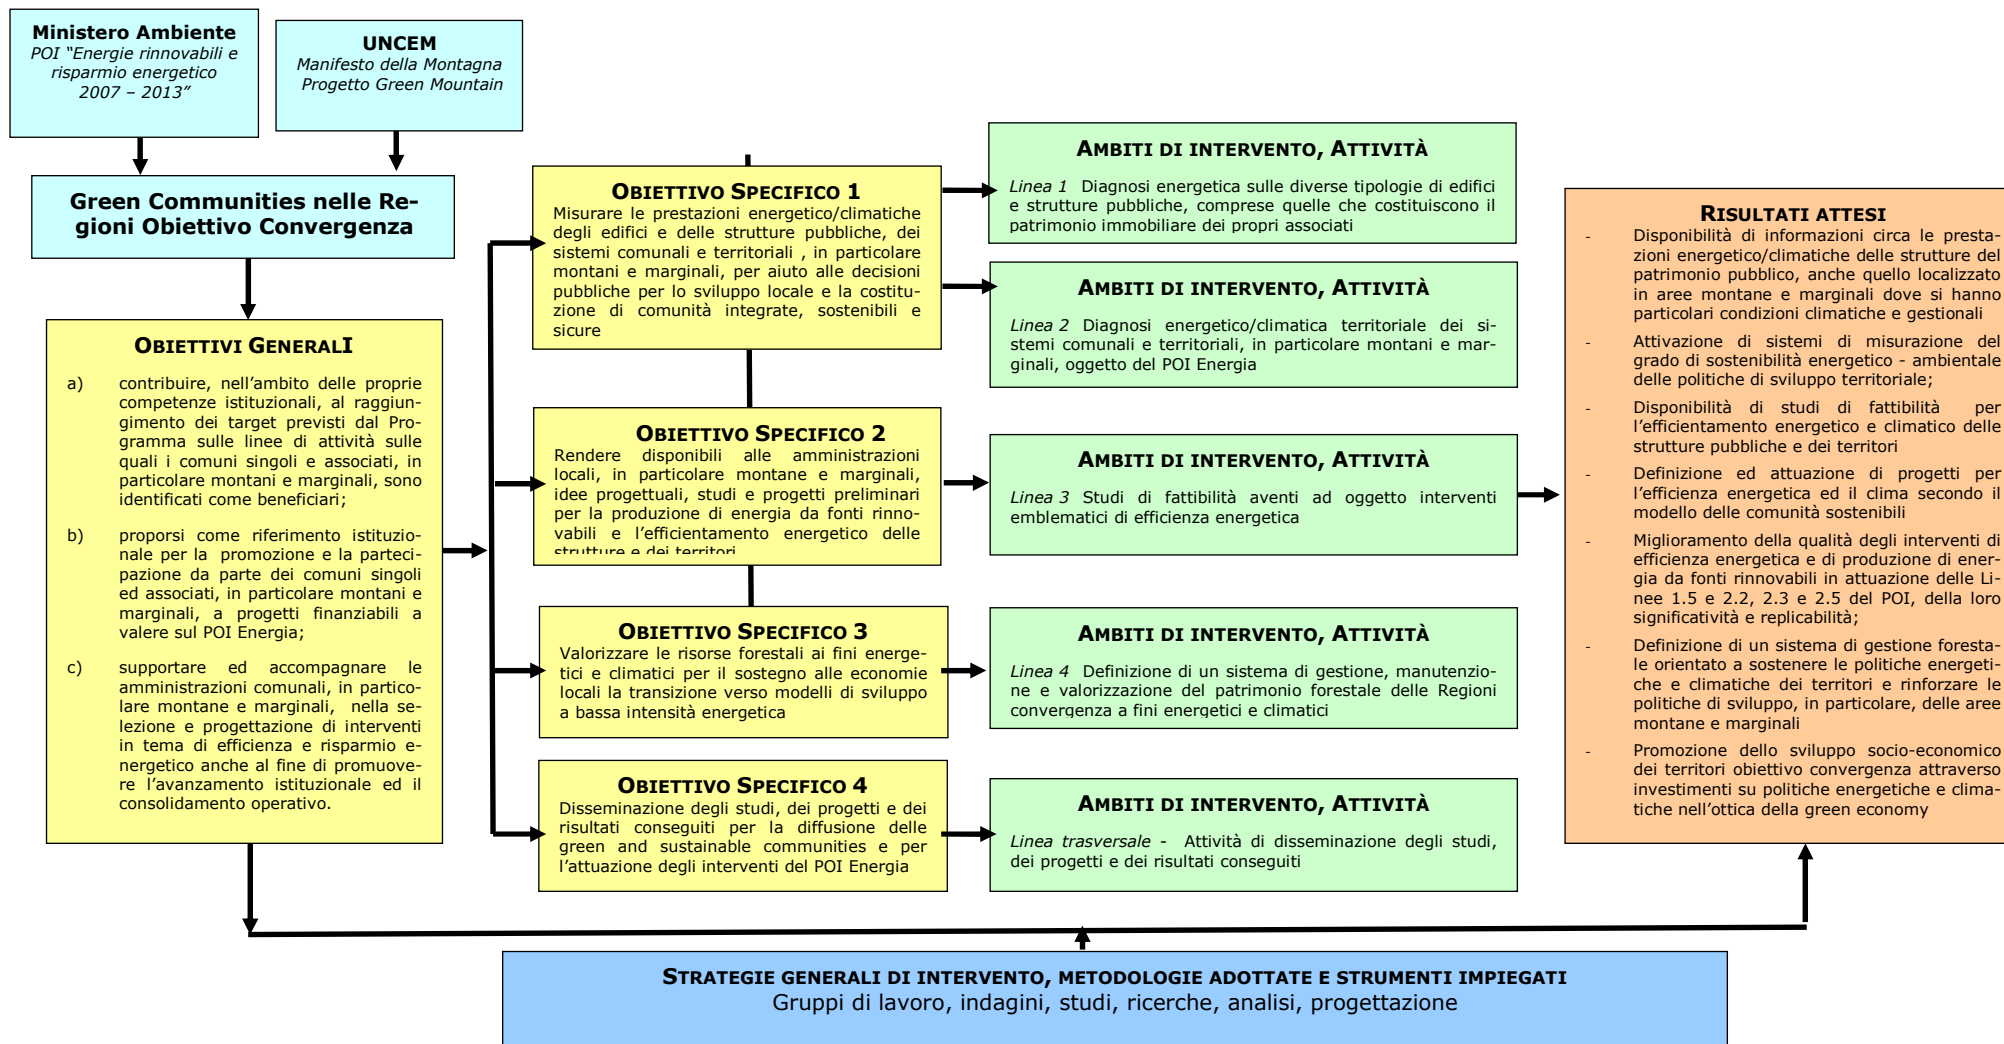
**Ministero Ambiente**
POI "Energie rinnovabili e risparmio energetico 2007 – 2013"

**UNCEM**
Manifesto della Montagna
Progetto Green Mountain

**Green Communities nelle Regioni Obiettivo Convergenza**

**OBIETTIVI GENERALI**

a) contribuire, nell'ambito delle proprie competenze istituzionali, al raggiungimento dei target previsti dal Programma sulle linee di attività sulle quali i comuni singoli e associati, in particolare montani e marginali, sono identificati come beneficiari;

b) proporsi come riferimento istituzionale per la promozione e la partecipazione da parte dei comuni singoli ed associati, in particolare montani e marginali, a progetti finanziabili a valere sul POI Energia;

c) supportare ed accompagnare le amministrazioni comunali, in particolare montane e marginali, nella selezione e progettazione di interventi in tema di efficienza e risparmio energetico anche al fine di promuovere l'avanzamento istituzionale ed il consolidamento operativo.

**OBIETTIVO SPECIFICO 1**
Misurare le prestazioni energetico/climatiche degli edifici e delle strutture pubbliche, dei sistemi comunali e territoriali , in particolare montani e marginali, per aiuto alle decisioni pubbliche per lo sviluppo locale e la costituzione di comunità integrate, sostenibili e sicure

**OBIETTIVO SPECIFICO 2**
Rendere disponibili alle amministrazioni locali, in particolare montane e marginali, idee progettuali, studi e progetti preliminari per la produzione di energia da fonti rinnovabili e l'efficientamento energetico delle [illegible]

**OBIETTIVO SPECIFICO 3**
Valorizzare le risorse forestali ai fini energetici e climatici per il sostegno alle economie locali la transizione verso modelli di sviluppo a bassa intensità energetica

**OBIETTIVO SPECIFICO 4**
Disseminazione degli studi, dei progetti e dei risultati conseguiti per la diffusione delle green and sustainable communities e per l'attuazione degli interventi del POI Energia

**AMBITI DI INTERVENTO, ATTIVITÀ**
*Linea 1* Diagnosi energetica sulle diverse tipologie di edifici e strutture pubbliche, comprese quelle che costituiscono il patrimonio immobiliare dei propri associati

**AMBITI DI INTERVENTO, ATTIVITÀ**
*Linea 2* Diagnosi energetico/climatica territoriale dei sistemi comunali e territoriali, in particolare montani e marginali, oggetto del POI Energia

**AMBITI DI INTERVENTO, ATTIVITÀ**
*Linea 3* Studi di fattibilità aventi ad oggetto interventi emblematici di efficienza energetica

**AMBITI DI INTERVENTO, ATTIVITÀ**
*Linea 4* Definizione di un sistema di gestione, manutenzione e valorizzazione del patrimonio forestale delle Regioni convergenza a fini energetici e climatici

**AMBITI DI INTERVENTO, ATTIVITÀ**
*Linea trasversale -* Attività di disseminazione degli studi, dei progetti e dei risultati conseguiti

**RISULTATI ATTESI**
- Disponibilità di informazioni circa le prestazioni energetico/climatiche delle strutture del patrimonio pubblico, anche quello localizzato in aree montane e marginali dove si hanno particolari condizioni climatiche e gestionali
- Attivazione di sistemi di misurazione del grado di sostenibilità energetico - ambientale delle politiche di sviluppo territoriale;
- Disponibilità di studi di fattibilità per l'efficientamento energetico e climatico delle strutture pubbliche e dei territori
- Definizione ed attuazione di progetti per l'efficienza energetica ed il clima secondo il modello delle comunità sostenibili
- Miglioramento della qualità degli interventi di efficienza energetica e di produzione di energia da fonti rinnovabili in attuazione delle Linee 1.5 e 2.2, 2.3 e 2.5 del POI, della loro significatività e replicabilità;
- Definizione di un sistema di gestione forestale orientato a sostenere le politiche energetiche e climatiche dei territori e rinforzare le politiche di sviluppo, in particolare, delle aree montane e marginali
- Promozione dello sviluppo socio-economico dei territori obiettivo convergenza attraverso investimenti su politiche energetiche e climatiche nell'ottica della green economy

**STRATEGIE GENERALI DI INTERVENTO, METODOLOGIE ADOTTATE E STRUMENTI IMPIEGATI**
Gruppi di lavoro, indagini, studi, ricerche, analisi, progettazione